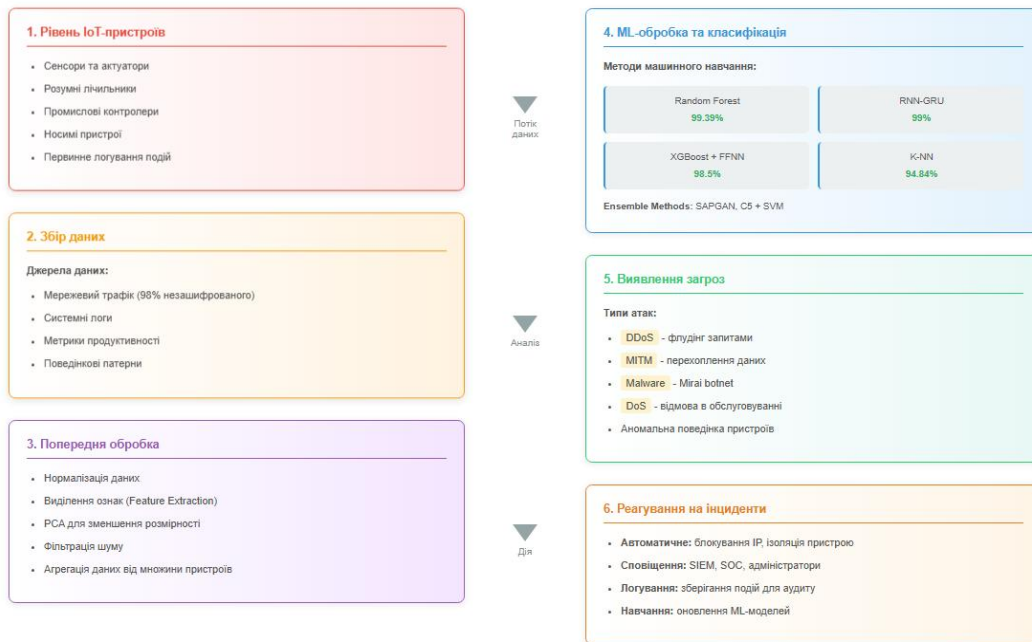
1. Рівень IoT-пристроїв

- Сенсори та актуатори
- Розумні лічильники
- Промислові контролери
- Носимі пристрої
- Первинне логування подій

2. Збір даних

Джерела даних:

- Мережевий трафік (98% незашифрованого)
- Системні логи
- Метрики продуктивності
- Поведінкові патерни

3. Попередня обробка

- Нормалізація даних
- Виділення ознак (Feature Extraction)
- PCA для зменшення розмірності
- Фільтрація шуму
- Агрегація даних від множини пристроїв

Потік даних

Аналіз

Дія

4. ML-обробка та класифікація

Методи машинного навчання:

| Random Forest 99.39% | RNN-GRU 99% |
|---|---|
| XGBoost + FFNN 98.5% | K-NN 94.84% |

Ensemble Methods: SAPGAN, C5 + SVM

5. Виявлення загроз

Типи атак:

- DDoS - флудінг запитами
- MITM - перехоплення даних
- Malware - Mirai botnet
- DoS - відмова в обслуговуванні
- Аномальна поведінка пристроїв

6. Реагування на інциденти

- Автоматичне: блокування IP, ізоляція пристрою
- Сповіщення: SIEM, SOC, адміністратори
- Логування: зберігання подій для аудиту
- Навчання: оновлення ML-моделей